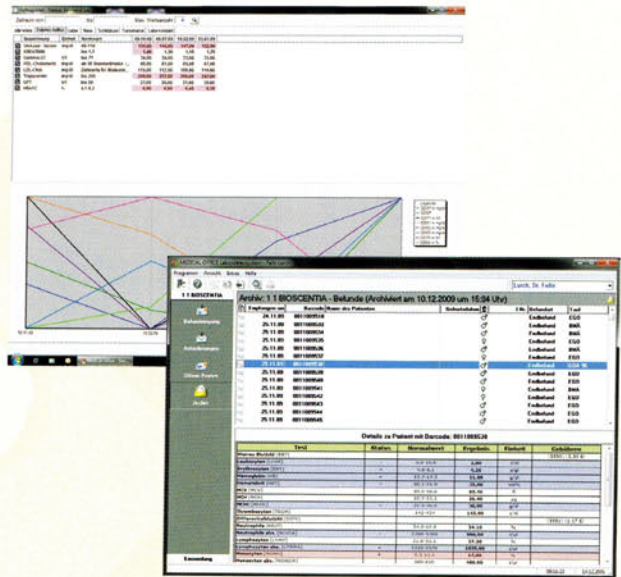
Programm Ansicht Extras Hilfe

Lurch, Dr. Fello

1 1 BIOSCENTIA

Archiv: 1 1 BIOSCENTIA - Befunde (Archiviert am 10.12.2009 um 15:04 Uhr)

| Eingangsdatum | Barcode | Name des Patienten | Geburtsdatum | | Befundart | Typ |
|---|---|---|---|---|---|---|
| 25.11.09 | 0011089534 | | | | Endbefund | EGO |
| 25.11.09 | 0011089535 | | | | Endbefund | EGO |
| 25.11.09 | 0011089536 | | | | Endbefund | BWA |
| 25.11.09 | 0011089537 | | | | Endbefund | EGO |
| 25.11.09 | 0011089538 | | | | Endbefund | EGO |
| 25.11.09 | 0011089539 | | | | Endbefund | EGO |
| 25.11.09 | 0011089540 | | | | Endbefund | EGO |
| 25.11.09 | 0011089541 | | | | Endbefund | EGO |
| 25.11.09 | 0011089542 | | | | Endbefund | EGO |
| 25.11.09 | 0011089543 | | | | Endbefund | EGO |
| 25.11.09 | 0011089544 | | | | Endbefund | EGO |
| 25.11.09 | 0011089545 | | | | Endbefund | EGO |

Details zu Patient mit Barcode: 0011089538

| Test | Status | Normalwert | Ergebnis | Einheit | Gebühren |
|---|---|---|---|---|---|
| Kleines Blutbild | | | | | |
| Leukozyten | | | | | |
| Erythrozyten | | | | | |
| Hämoglobin | | | | | |
| Hämatokrit | | | | | |
| MCV | | | | | |
| MCH | | | | | |
| MCHC | | | | | |
| Thrombozyten | | | | | |
| Differentialblutbild | | | | | |
| Neutrophile | | | | | |
| Neutrophile abs. | | | | | |
| Lymphozyten | | | | | |
| Lymphozyten abs. | | | | | |
| Monozyten | | | | | |
| Monozyten abs. | | | | | |

Sammlung

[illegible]